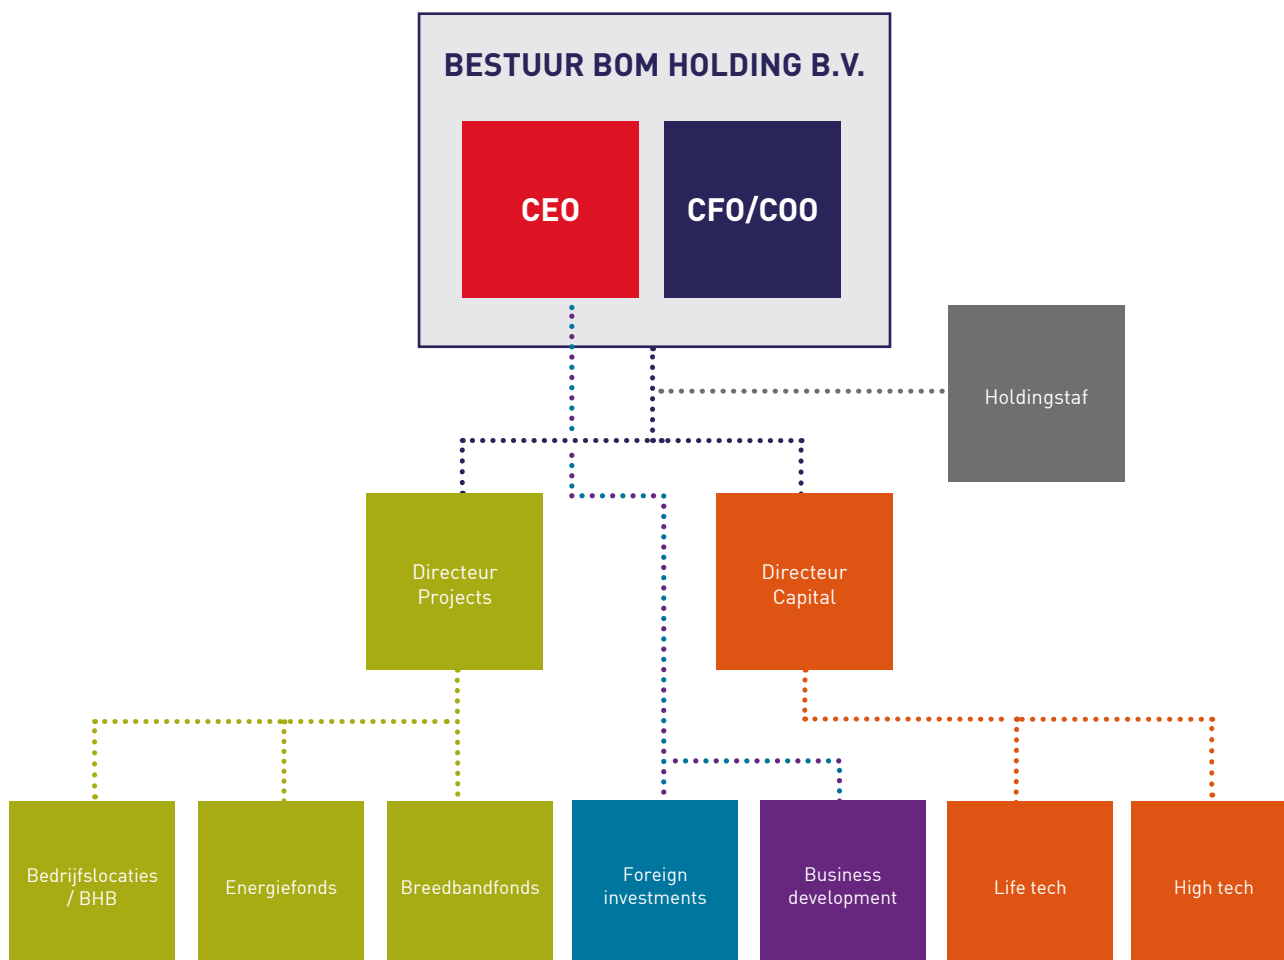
BESTUUR BOM HOLDING B.V.

CEO

CFO/COO

Holdingstaf

Directeur Projects

Directeur Capital

Bedrijfslocaties / BHB

Energiefonds

Breedbandfonds

Foreign investments

Business development

Life tech

High tech